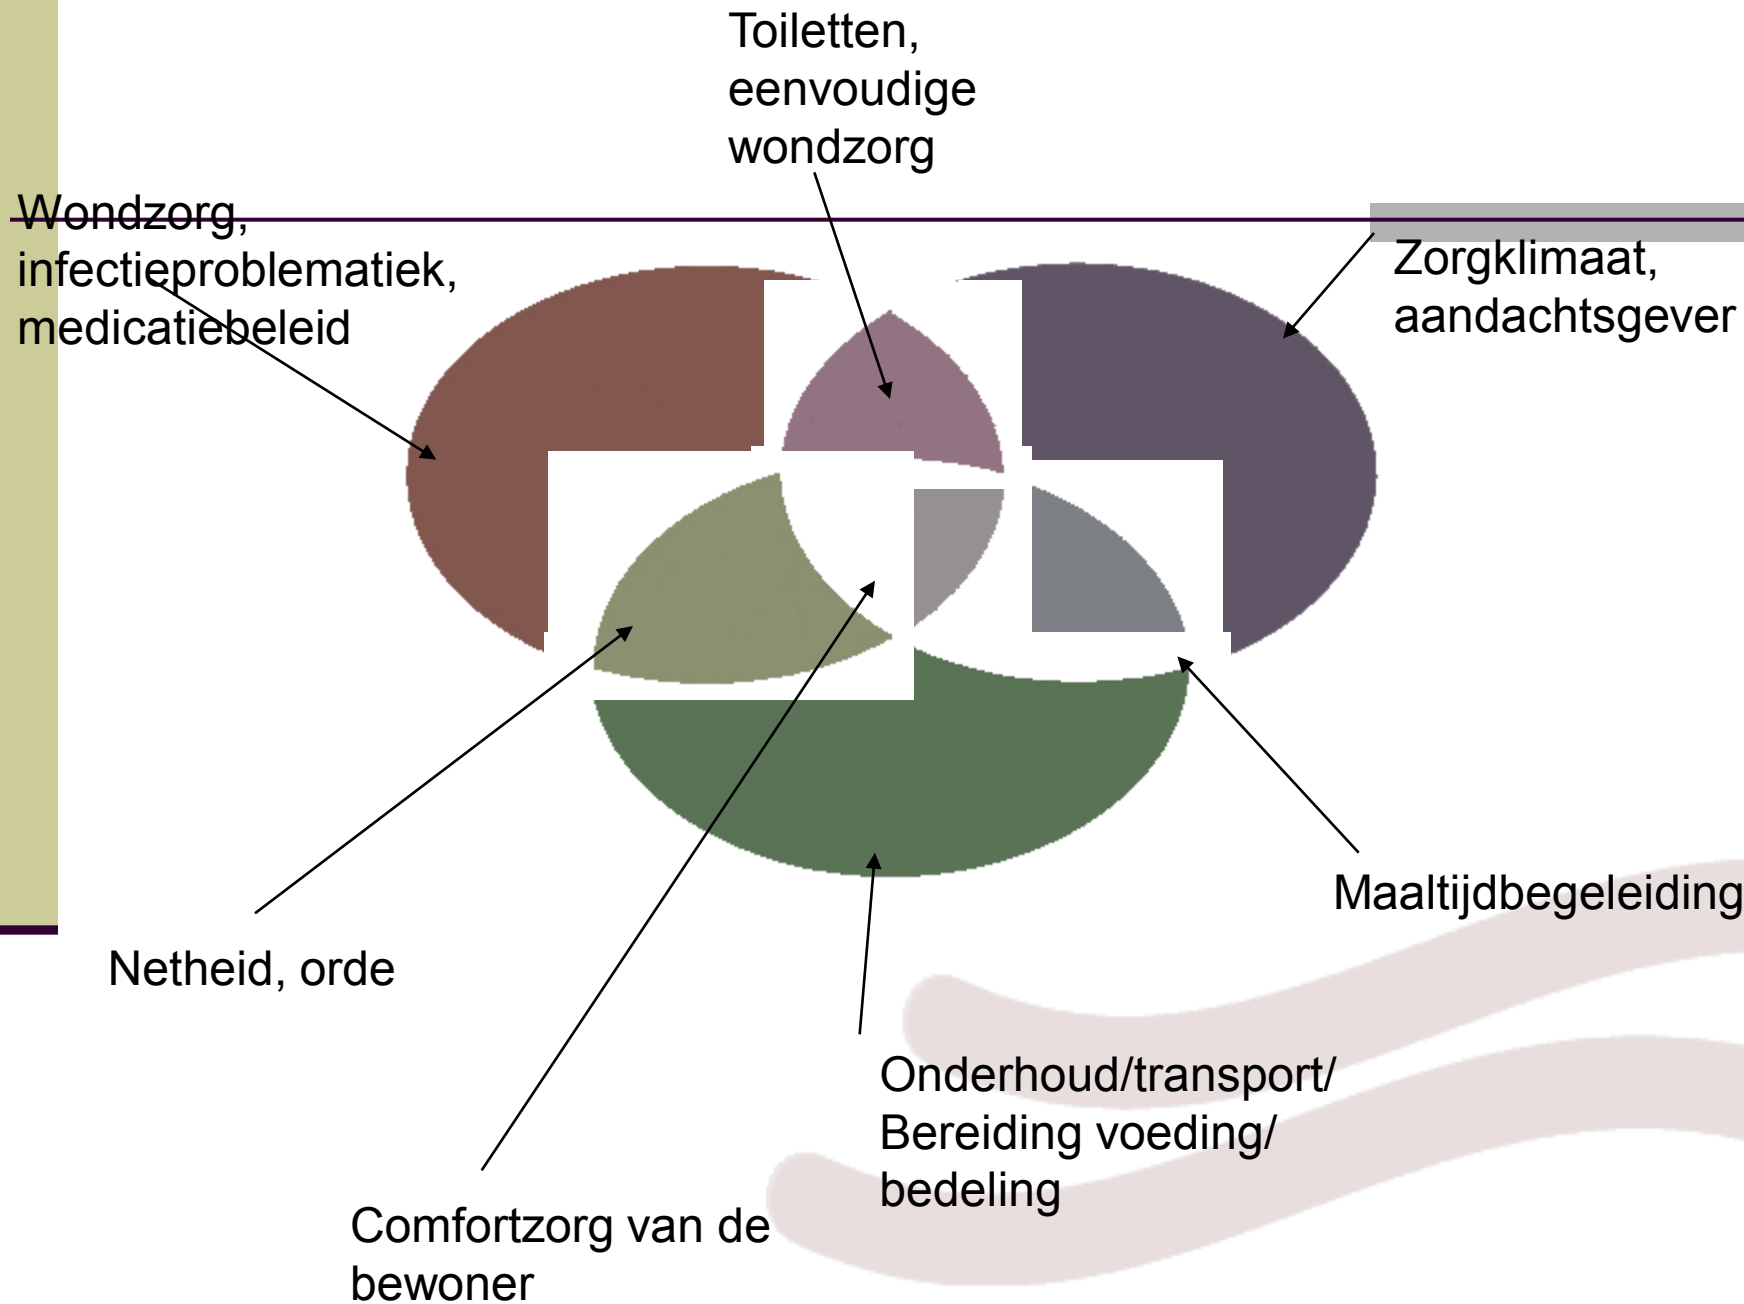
Toiletten, eenvoudige wondzorg

Wondzorg, infectieproblematiek, medicatiebeleid

Zorgklimaat, aandachtsgever

Maaltijdbegeleiding

Netheid, orde

Onderhoud/transport/ Bereiding voeding/ bedeling

Comfortzorg van de bewoner